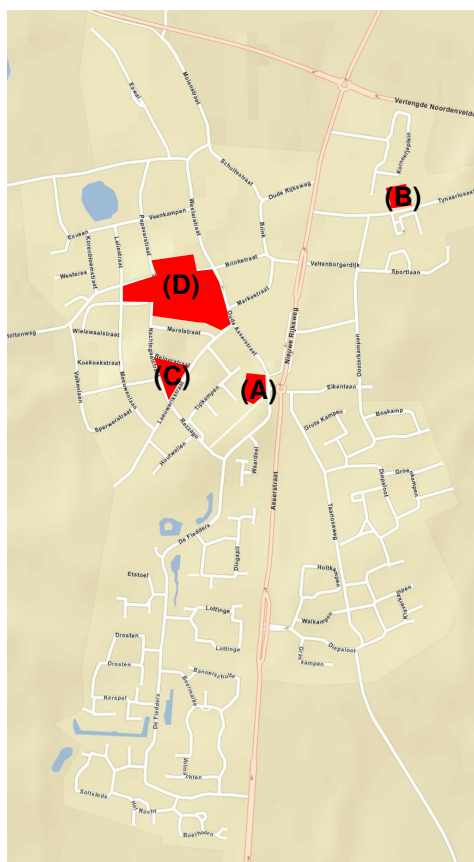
Verlengde Noordenveld
Esweg
Molenstraat
Schultestraat
Oude Rijksweg
Kornoeljeplein
(B)
Tynaarloseweg
Eeveen
Koecalaanstraat
Lelistraat
Veenkampen
Westeres
Paddenstraat
Weststraat
Brink
(D)
Brinkstraat
Veltenburgerdijk
Sportlaan
Marktstraat
Wielewaalstraat
Merelstraat
Oude Asserstraat
Nachtegaalstraat
Koekoekstraat
Valkenlaan
Meeuwenlaan
Spreeuwstraat
Reigerstraat
(C)
Tiplkampen
(A)
Eikenlaan
Nieuwe Rijksweg
Grote Kampen
Boskamp
Dorpskampen
Leeuweriksstraat
Kezzabo
Hoofdeiken
Waardes
Asserstraat
Dorpsloot
Groenkampen
Tuinsweg
De Fledders
Dijkgaard
Etstoel
Holtkampen
Kuilkampen
Loltinge
Walkampen
Loltinge
Diepsloot
Drosten
Grote kampen
Drosten
Bannerschulte
Bouwmeester
Kerspel
De Fledders
Wolterhoeven
Soltsleda
Het Rocht
Boerhoorn